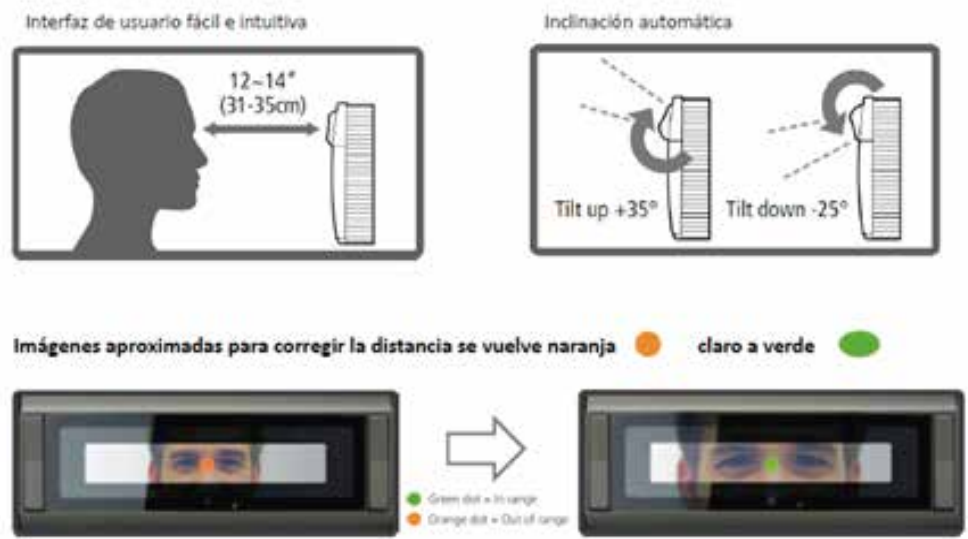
Interfaz de usuario fácil e intuitiva

12~14"
(31-35cm)

Inclinación automática

Tilt up +35°

Tilt down -25°

Imágenes aproximadas para corregir la distancia se vuelve naranja claro a verde

Green dot = In range
Orange dot = Out of range